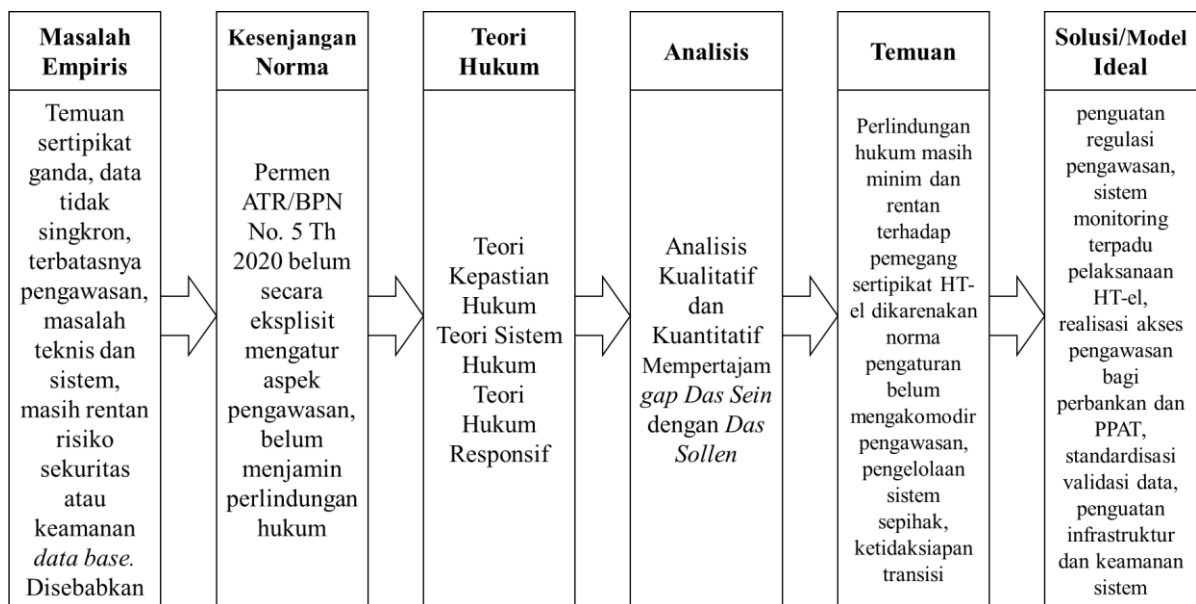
Masalah Empiris

Temuan sertipikat ganda, data tidak singkron, terbatasnya pengawasan, masalah teknis dan sistem, masih rentan risiko sekuritas atau keamanan data base. Disebabkan

Kesenjangan Norma

Permen ATR/BPN No. 5 Th 2020 belum secara eksplisit mengatur aspek pengawasan, belum menjamin perlindungan hukum

Teori Hukum

Teori Kepastian Hukum Teori Sistem Hukum Teori Hukum Responsif

Analisis

Analisis Kualitatif dan Kuantitatif Mempertajam gap Das Sein dengan Das Sollen

Temuan

Perlindungan hukum masih minim dan rentan terhadap pemegang sertipikat HT-el dikarenakan norma pengaturan belum mengakomodir pengawasan, pengelolaan sistem sepihak, ketidaksiapan transisi

Solusi/Model Ideal

penguatan regulasi pengawasan, sistem monitoring terpadu pelaksanaan HT-el, realisasi akses pengawasan bagi perbankan dan PPAT, standardisasi validasi data, penguatan infrastruktur dan keamanan sistem